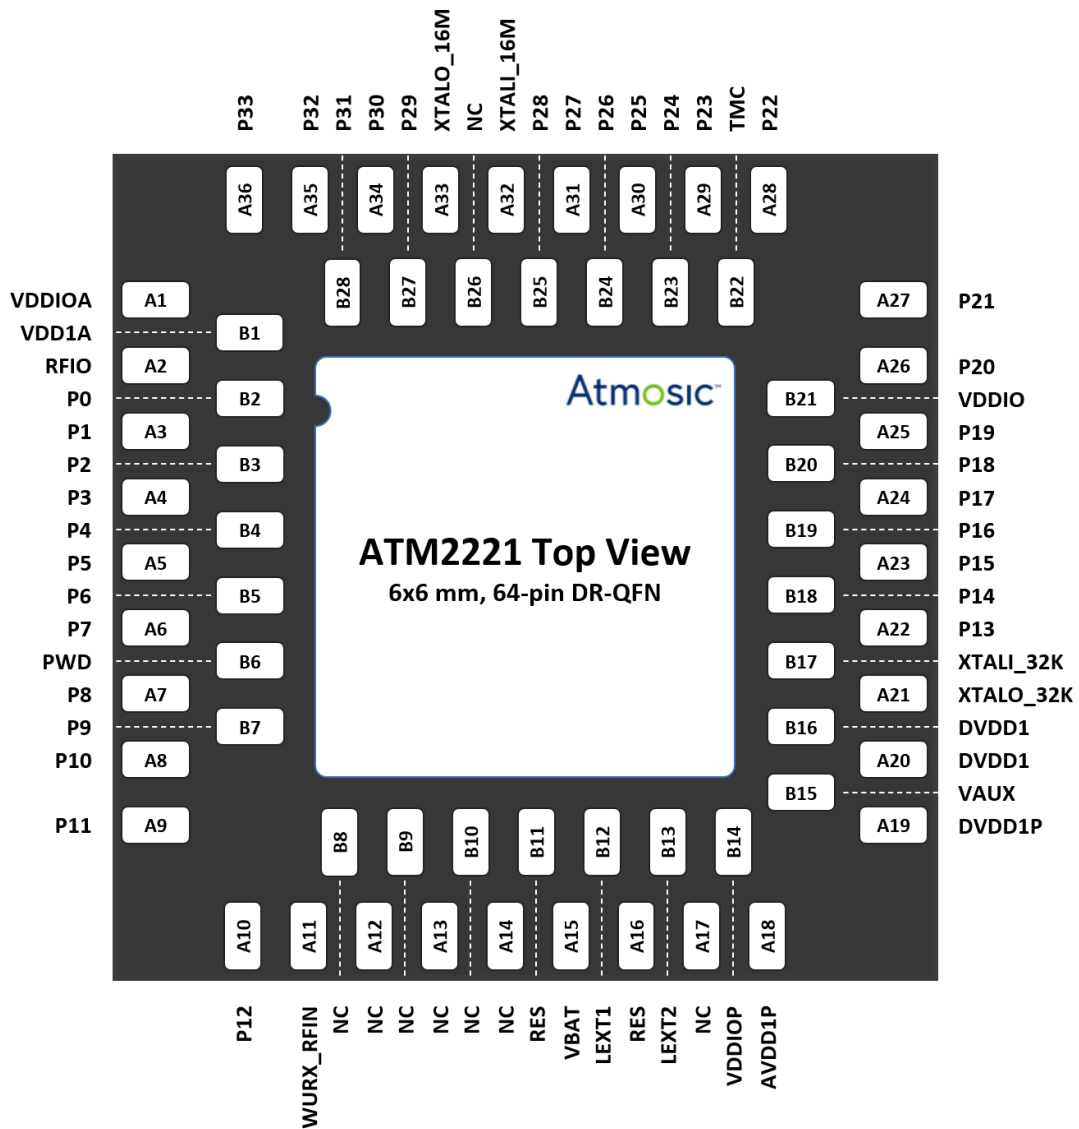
P33 P32 P31 P30 P29 XTALO_16M NC XTALI_16M P28 P27 P26 P25 P24 P23 TMC P22

A36 A35 A34 A33 A32 A31 A30 A29 A28

B28 B27 B26 B25 B24 B23 B22

VDDIOA A1
VDD1A B1
RFIO A2
P0 B2
P1 A3
P2 B3
P3 A4
P4 B4
P5 A5
P6 B5
P7 A6
PWD B6
P8 A7
P9 B7
P10 A8
P11 A9

Atmosic™

ATM2221 Top View
6x6 mm, 64-pin DR-QFN

A27 P21
A26 P20
B21 VDDIO
A25 P19
B20 P18
A24 P17
B19 P16
A23 P15
B18 P14
A22 P13
B17 XTALI_32K
A21 XTALO_32K
B16 DVDD1
A20 DVDD1
B15 VAUX
A19 DVDD1P

B8 B9 B10 B11 B12 B13 B14

A10 A11 A12 A13 A14 A15 A16 A17 A18

P12 WURX_RFIN NC NC NC NC NC NC RES VBAT LEXT1 RES LEXT2 NC VDDIOP AVDD1P